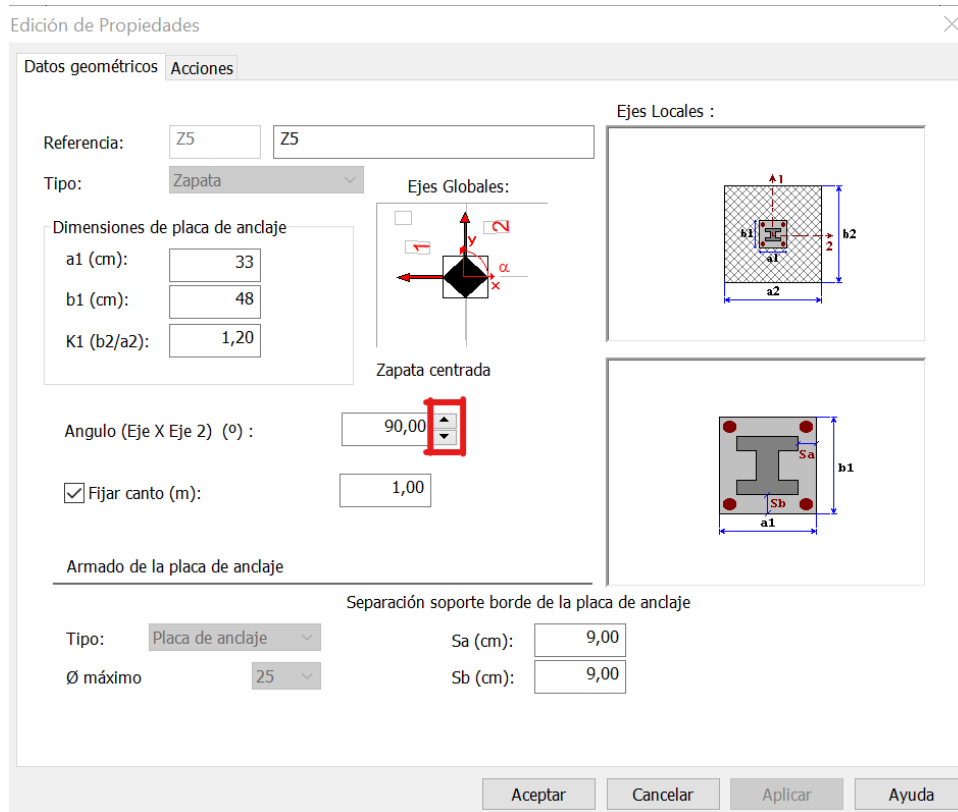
Edición de Propiedades

Datos geométricos | Acciones

Referencia: Z5 Z5

Tipo: Zapata

Dimensiones de placa de anclaje

a1 (cm): 33

b1 (cm): 48

K1 (b2/a2): 1,20

Ejes Globales:

y

2

1

α

x

Zapata centrada

Angulo (Eje X Eje 2) (º) : 90,00

Fijar canto (m): 1,00

Ejes Locales :

1

b1

a1

2

b2

a2

Sa

b1

Sb

a1

Armado de la placa de anclaje

Separación soporte borde de la placa de anclaje

Tipo: Placa de anclaje

Ø máximo 25

Sa (cm): 9,00

Sb (cm): 9,00

Aceptar Cancelar Aplicar Ayuda